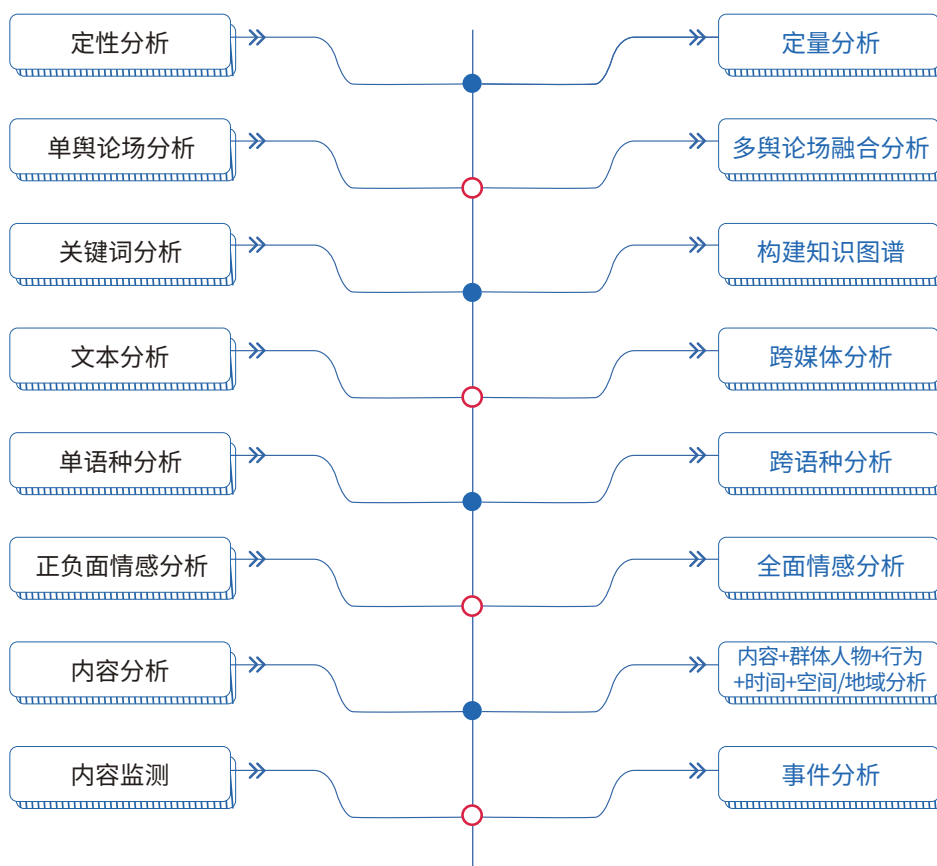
定性分析
定量分析
单舆论场分析
多舆论场融合分析
关键词分析
构建知识图谱
文本分析
跨媒体分析
单语种分析
跨语种分析
正负面情感分析
全面情感分析
内容分析
内容+群体人物+行为+时间+空间/地域分析
内容监测
事件分析